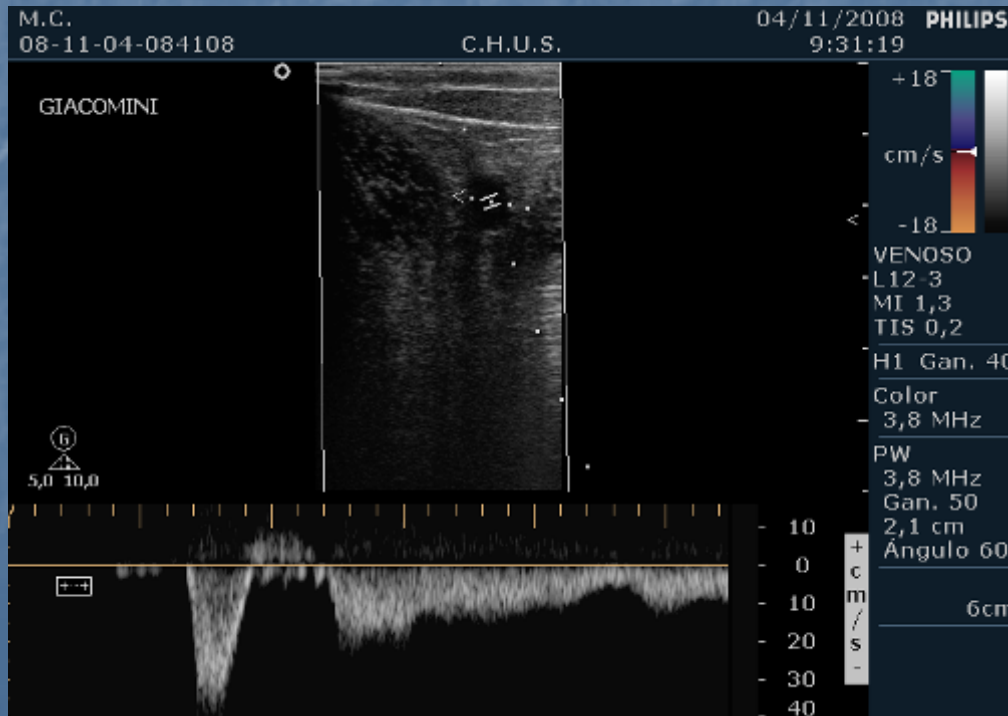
M.C.
08-11-04-084108

C.H.U.S.

04/11/2008 PHILIPS
9:31:19

GIACOMINI

+18
cm/s
-18

VENOSO
L12-3
MI 1,3
TIS 0,2

H1 Gan. 40

Color
3,8 MHz

PW
3,8 MHz
Gan. 50
2,1 cm
Ángulo 60

6cm

6
5,0 10,0

10
0
10
20
30
40

+
c
m
/
s
-